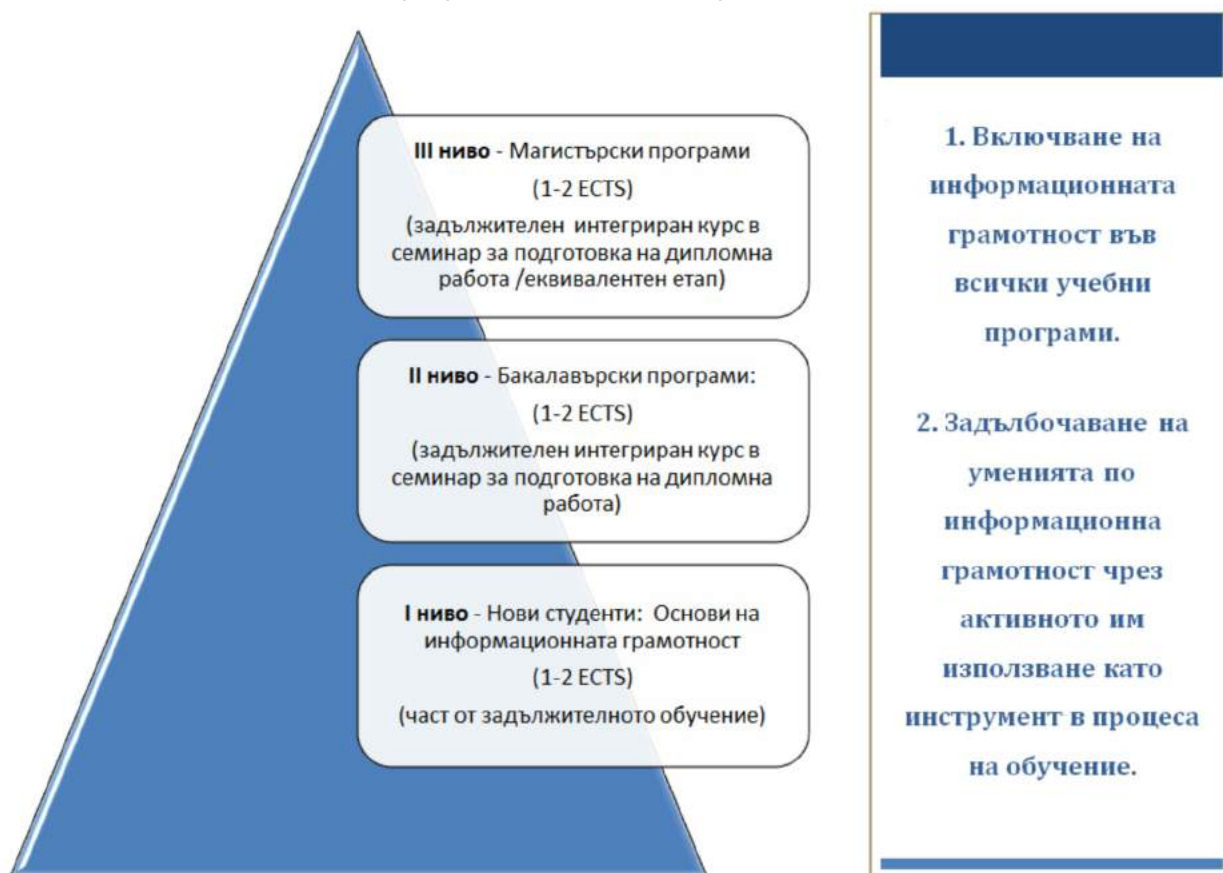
III ниво - Магистърски програми
(1-2 ECTS)
(задължителен интегриран курс в семинар за подготовка на дипломна работа /еквивалентен етап)

II ниво - Бакалавърски програми:
(1-2 ECTS)
(задължителен интегриран курс в семинар за подготовка на дипломна работа)

I ниво - Нови студенти: Основи на информационната грамотност
(1-2 ECTS)
(част от задължителното обучение)

1. Включване на информационната грамотност във всички учебни програми.

2. Задълбочаване на уменията по информационна грамотност чрез активното им използване като инструмент в процеса на обучение.